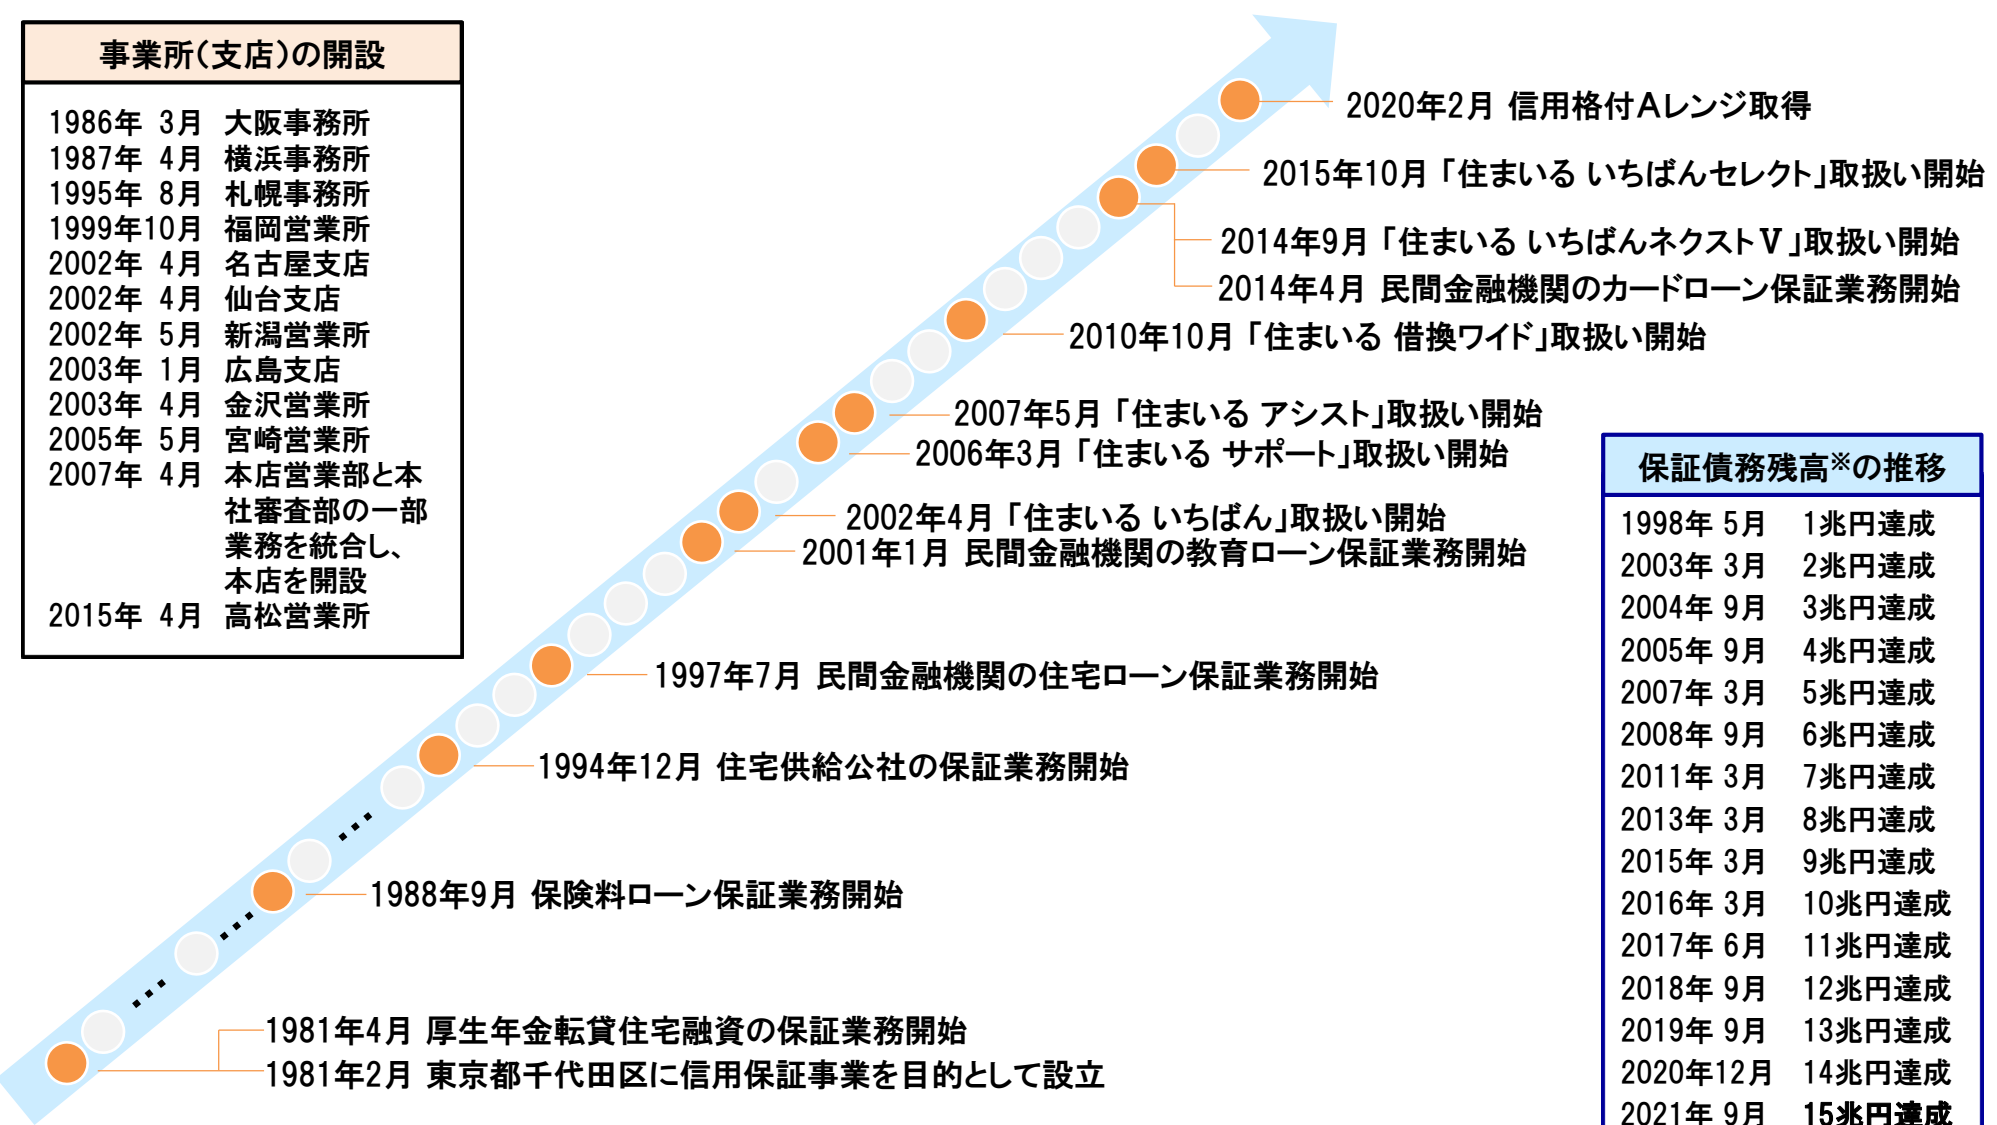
事業所(支店)の開設

1986年 3月 大阪事務所
1987年 4月 横浜事務所
1995年 8月 札幌事務所
1999年10月 福岡営業所
2002年 4月 名古屋支店
2002年 4月 仙台支店
2002年 5月 新潟営業所
2003年 1月 広島支店
2003年 4月 金沢営業所
2005年 5月 宮崎営業所
2007年 4月 本店営業部と本社審査部の一部業務を統合し、本店を開設
2015年 4月 高松営業所

2020年2月 信用格付Aレンジ取得
2015年10月「住まいる いちばんセレクト」取扱い開始
2014年9月「住まいる いちばんネクストＶ」取扱い開始
2014年4月 民間金融機関のカードローン保証業務開始
2010年10月「住まいる 借換ワイド」取扱い開始
2007年5月「住まいる アシスト」取扱い開始
2006年3月「住まいる サポート」取扱い開始
2002年4月「住まいる いちばん」取扱い開始
2001年1月 民間金融機関の教育ローン保証業務開始
1997年7月 民間金融機関の住宅ローン保証業務開始
1994年12月 住宅供給公社の保証業務開始
1988年9月 保険料ローン保証業務開始
1981年4月 厚生年金転貸住宅融資の保証業務開始
1981年2月 東京都千代田区に信用保証事業を目的として設立

保証債務残高※の推移

| | |
|---|---|
| 1998年 5月 | 1兆円達成 |
| 2003年 3月 | 2兆円達成 |
| 2004年 9月 | 3兆円達成 |
| 2005年 9月 | 4兆円達成 |
| 2007年 3月 | 5兆円達成 |
| 2008年 9月 | 6兆円達成 |
| 2011年 3月 | 7兆円達成 |
| 2013年 3月 | 8兆円達成 |
| 2015年 3月 | 9兆円達成 |
| 2016年 3月 | 10兆円達成 |
| 2017年 6月 | 11兆円達成 |
| 2018年 9月 | 12兆円達成 |
| 2019年 9月 | 13兆円達成 |
| 2020年12月 | 14兆円達成 |
| 2021年 9月 | 15兆円達成 |